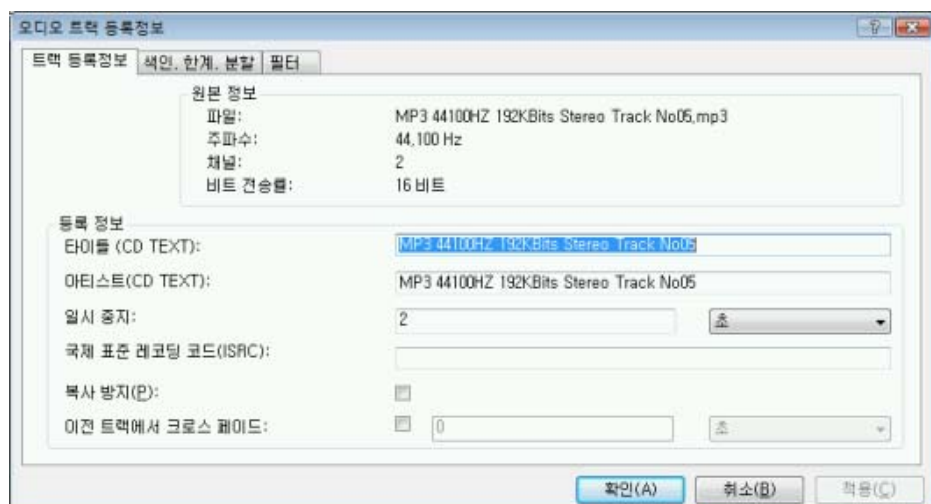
오디오 트랙 등록정보

트랙 등록정보 | 색인, 한계, 분할 | 필터

원본 정보
파일: MP3 44100HZ 192KBits Stereo Track No05.mp3
주파수: 44,100 Hz
채널: 2
비트 전송률: 16 비트

등록 정보
타이틀 (CD TEXT): MP3 44100HZ 192KBits Stereo Track No05
아티스트(CD TEXT): MP3 44100HZ 192KBits Stereo Track No05
일시 중지: 2 초
국제 표준 레코딩 코드(ISRC):
복사 방지(P):
이전 트랙에서 크로스 페이드: 0 초

확인(A) 취소(B) 적용(C)